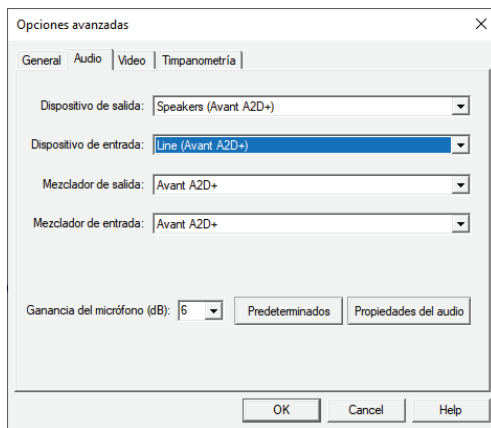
Opciones avanzadas

General | Audio | Video | Timpanometría

Dispositivo de salida: Speakers (Avant A2D+)

Dispositivo de entrada: Line (Avant A2D+)

Mezclador de salida: Avant A2D+

Mezclador de entrada: Avant A2D+

Ganancia del micrófono (dB): 6

Predeterminados

Propiedades del audio

OK

Cancel

Help